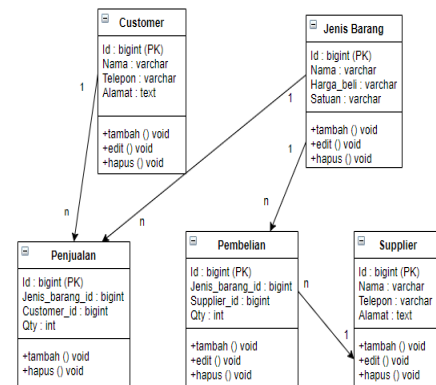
Customer

Id : bigint (PK)
Nama : varchar
Telepon : varchar
Alamat : text

+tambah () void
+edit () void
+hapus () void

Jenis Barang

Id : bigint (PK)
Nama : varchar
Harga_beli : varchar
Satuan : varchar

+tambah () void
+edit () void
+hapus () void

1

1

1

n

n

n

n

1

Penjualan

Id : bigint (PK)
Jenis_barang_id : bigint
Customer_id : bigint
Qty : int

+tambah () void
+hapus () void

Pembelian

Id : bigint (PK)
Jenis_barang_id : bigint
Supplier_id : bigint
Qty : int

+tambah () void
+edit () void
+hapus () void

Supplier

Id : bigint (PK)
Nama : varchar
Telepon : varchar
Alamat : text

+tambah () void
+edit () void
+hapus () void